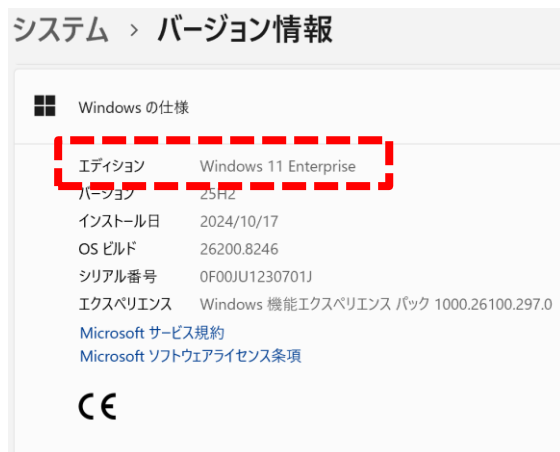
システム › バージョン情報

Windows の仕様

| | |
|---|---|
| エディション | Windows 11 Enterprise |
| バージョン | 25H2 |
| インストール日 | 2024/10/17 |
| OS ビルド | 26200.8246 |
| シリアル番号 | 0F00JU1230701J |
| エクスペリエンス | Windows 機能エクスペリエンス パック 1000.26100.297.0 |

Microsoft サービス規約
Microsoft ソフトウェアライセンス条項

CE